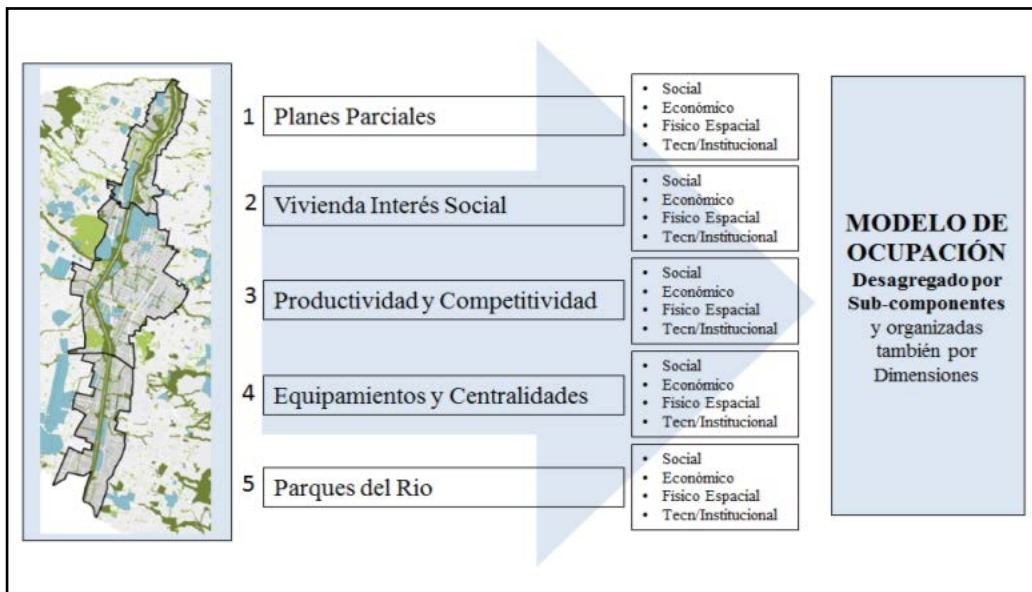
1 Planes Parciales

- Social
- Económico
- Físico Espacial
- Tecn/Institucional

2 Vivienda Interés Social

- Social
- Económico
- Físico Espacial
- Tecn/Institucional

3 Productividad y Competitividad

- Social
- Económico
- Físico Espacial
- Tecn/Institucional

4 Equipamientos y Centralidades

- Social
- Económico
- Físico Espacial
- Tecn/Institucional

5 Parques del Rio

- Social
- Económico
- Físico Espacial
- Tecn/Institucional

MODELO DE OCUPACIÓN
Desagregado por Sub-componentes
y organizadas también por Dimensiones